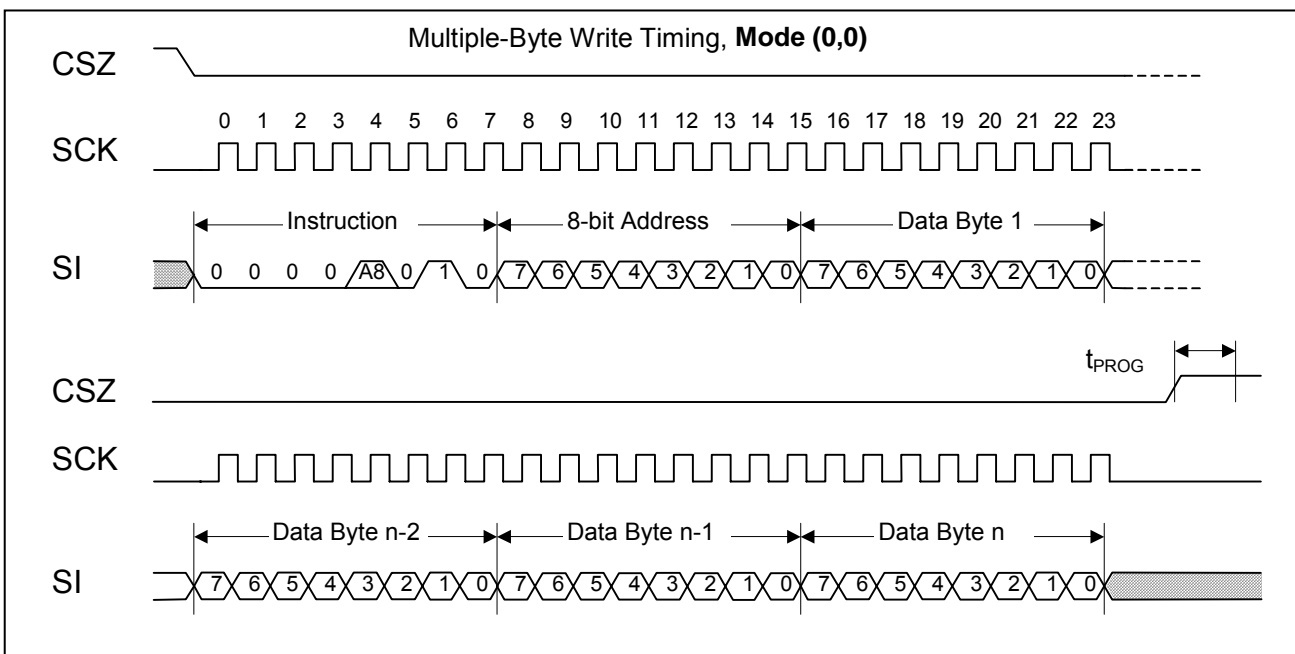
Multiple-Byte Write Timing, **Mode (0,0)**

CSZ

SCK

0 1 2 3 4 5 6 7 8 9 10 11 12 13 14 15 16 17 18 19 20 21 22 23

Instruction

8-bit Address

Data Byte 1

SI

0 0 0 0 A8 0 1 0 7 6 5 4 3 2 1 0 7 6 5 4 3 2 1 0

$t_{PROG}$

CSZ

SCK

Data Byte n-2

Data Byte n-1

Data Byte n

SI

7 6 5 4 3 2 1 0 7 6 5 4 3 2 1 0 7 6 5 4 3 2 1 0